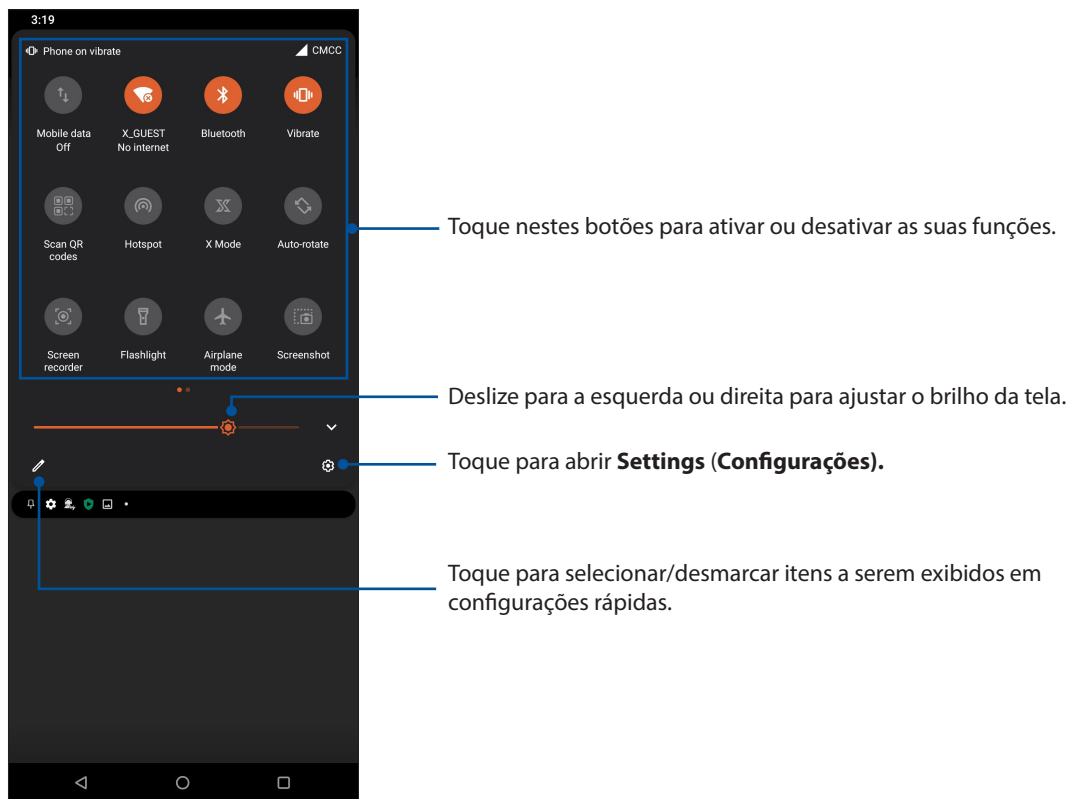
3:19

Phone on vibrate

CMCC

Mobile data Off

X_GUEST No internet

Bluetooth

Vibrate

Scan QR codes

Hotspot

X Mode

Auto-rotate

Screen recorder

Flashlight

Airplane mode

Screenshot

Toque nestes botões para ativar ou desativar as suas funções.

Deslize para a esquerda ou direita para ajustar o brilho da tela.

Toque para abrir **Settings** (**Configurações).**

Toque para selecionar/desmarcar itens a serem exibidos em configurações rápidas.